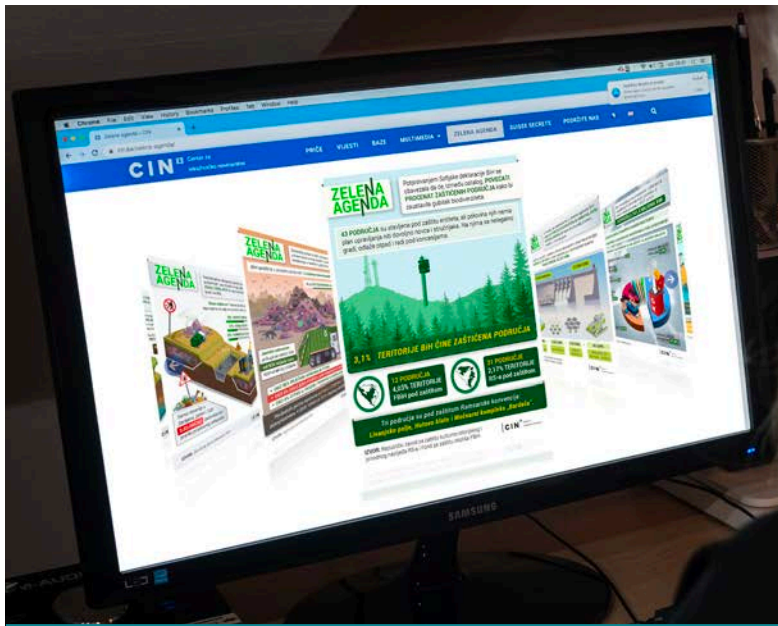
Chrome File Edit View History Bookmarks Profiles Tab Window Help

Zelena agenda – CIN

CIN Centar za istraživačko novinarstvo

PRIČE VIJESTI BAZE MULTIMEDIA ZELENA AGENDA SUSRET SECRETS PODRŽITE NAS

ZELENA AGENDA

Potpisivanjem Sofijske deklaracije BiH se obavezala da će, između ostalog, POVEĆATI PROCENAT ZAŠTIĆENIH PODRUČJA kako bi zaustavila gubitak bioraznolikosti.

43 PODRUČJA su stavljena pod zaštitu entiteta, ali polovina njih nema plan upravljanja niti dovoljno novca i stručnjaka. Na njima se nelegalno gradi, odlaže otpad i radi pod koncesijama.

3,1% TERITORIJE BIH ČINE ZAŠTIĆENA PODRUČJA

12 PODRUČJA 4,03% TERITORIJE FBiH pod zaštitom

31 PODRUČJE 2,17% TERITORIJE RS-a pod zaštitom

Tri područja su pod zaštitom Ramsarske konvencije: Livanjsko polje, Hutovo blato i Močvarni kompleks „Bardača"

CIN

ZELENA AGENDA

ZELENA AGENDA

SAMSUNG